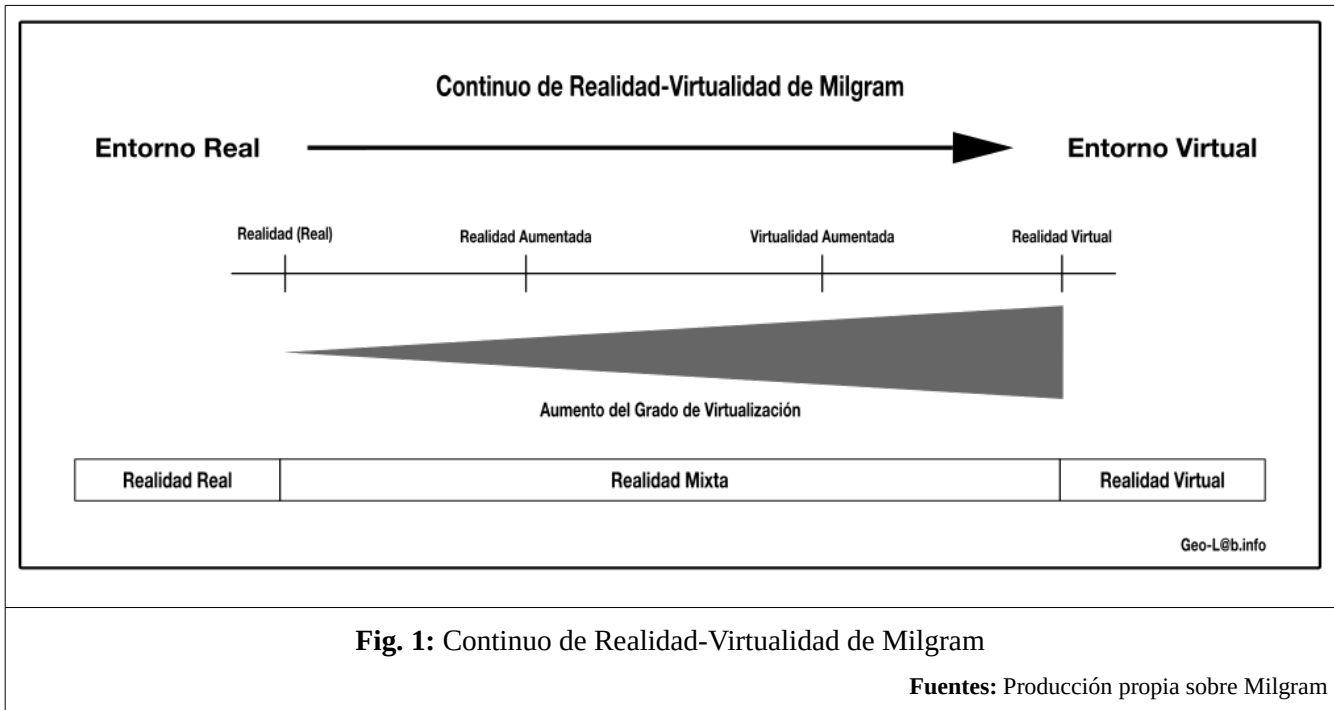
Continuo de Realidad-Virtualidad de Milgram

Entorno Real

Entorno Virtual

Realidad (Real)

Realidad Aumentada

Virtualidad Aumentada

Realidad Virtual

Aumento del Grado de Virtualización

| Realidad Real | Realidad Mixta | Realidad Virtual |
|---|---|---|

Geo-L@b.info

**Fig. 1:** Continuo de Realidad-Virtualidad de Milgram

**Fuentes:** Producción propia sobre Milgram